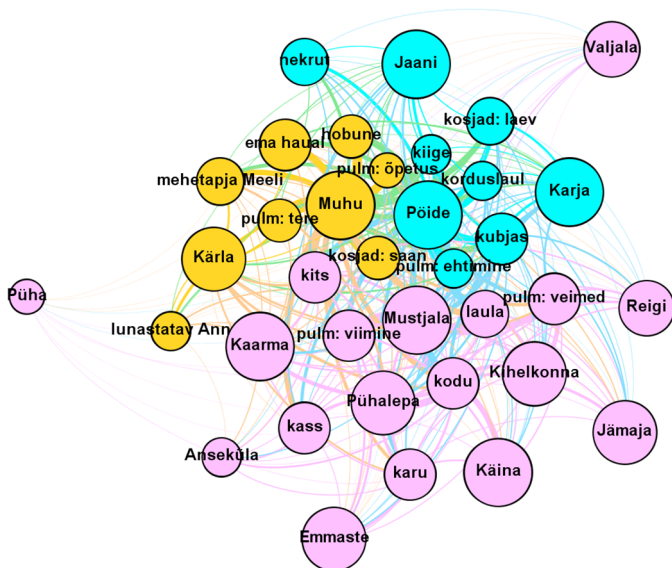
nekrut
Jaani
Valjala
kosjad: laev
hobune
ema haual
kiige
pulm: õpetus
kodusiaul
Karja
mehetapja Meeli
Muhu
Pöide
pulm: tere
kubjas
Kärla
kosjad: saan
pulm: ehtimine
kits
Püha
pulm: veimed
laula
Reigi
Mustjala
lunastatav Ann
Kaarma
pulm: viimine
Kihelkonna
kodu
Pühalepa
kass
Jämaja
Ansekula
karu
Käina
Emmaste